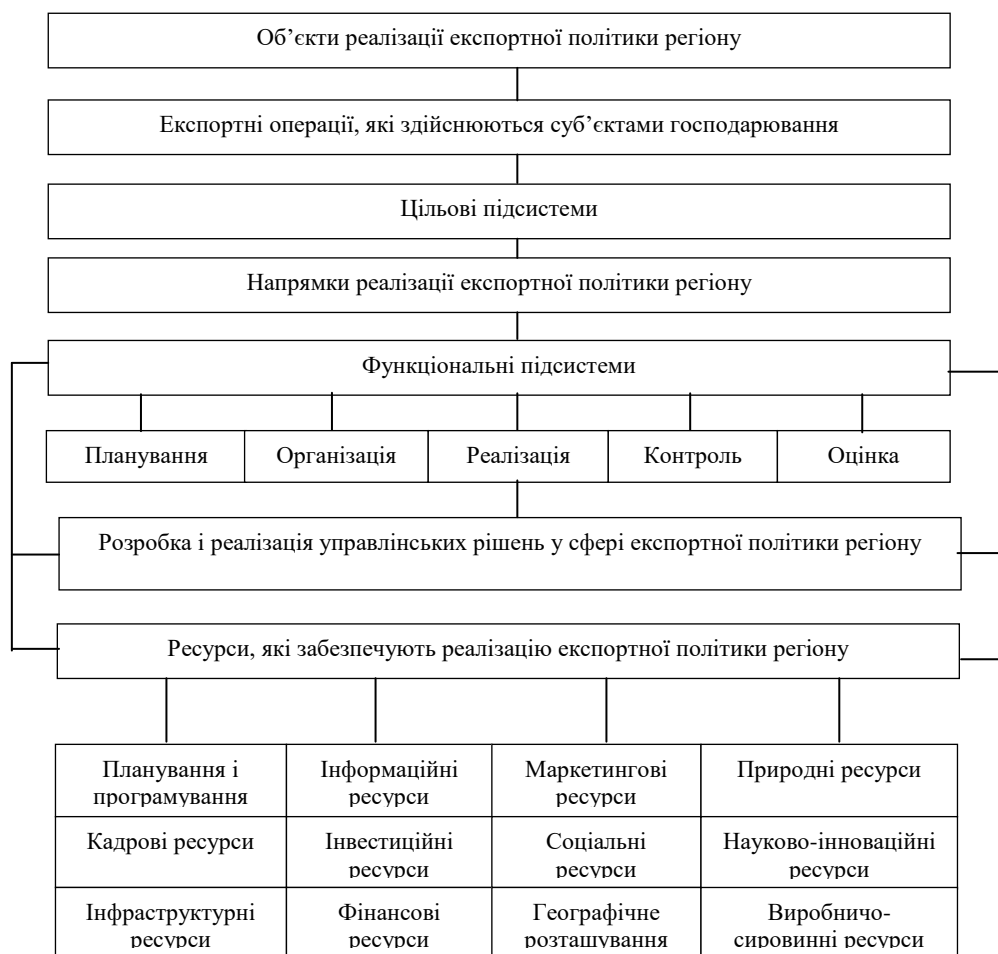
Об'єкти реалізації експортної політики регіону

Експортні операції, які здійснюються суб'єктами господарювання

Цільові підсистеми

Напрямки реалізації експортної політики регіону

Функціональні підсистеми

| Планування | Організація | Реалізація | Контроль | Оцінка |
|---|---|---|---|---|

Розробка і реалізація управлінських рішень у сфері експортної політики регіону

Ресурси, які забезпечують реалізацію експортної політики регіону

| Планування і програмування | Інформаційні ресурси | Маркетингові ресурси | Природні ресурси |
|---|---|---|---|
| Кадрові ресурси | Інвестиційні ресурси | Соціальні ресурси | Науково-інноваційні ресурси |
| Інфраструктурні ресурси | Фінансові ресурси | Географічне розташування | Виробничо-сировинні ресурси |